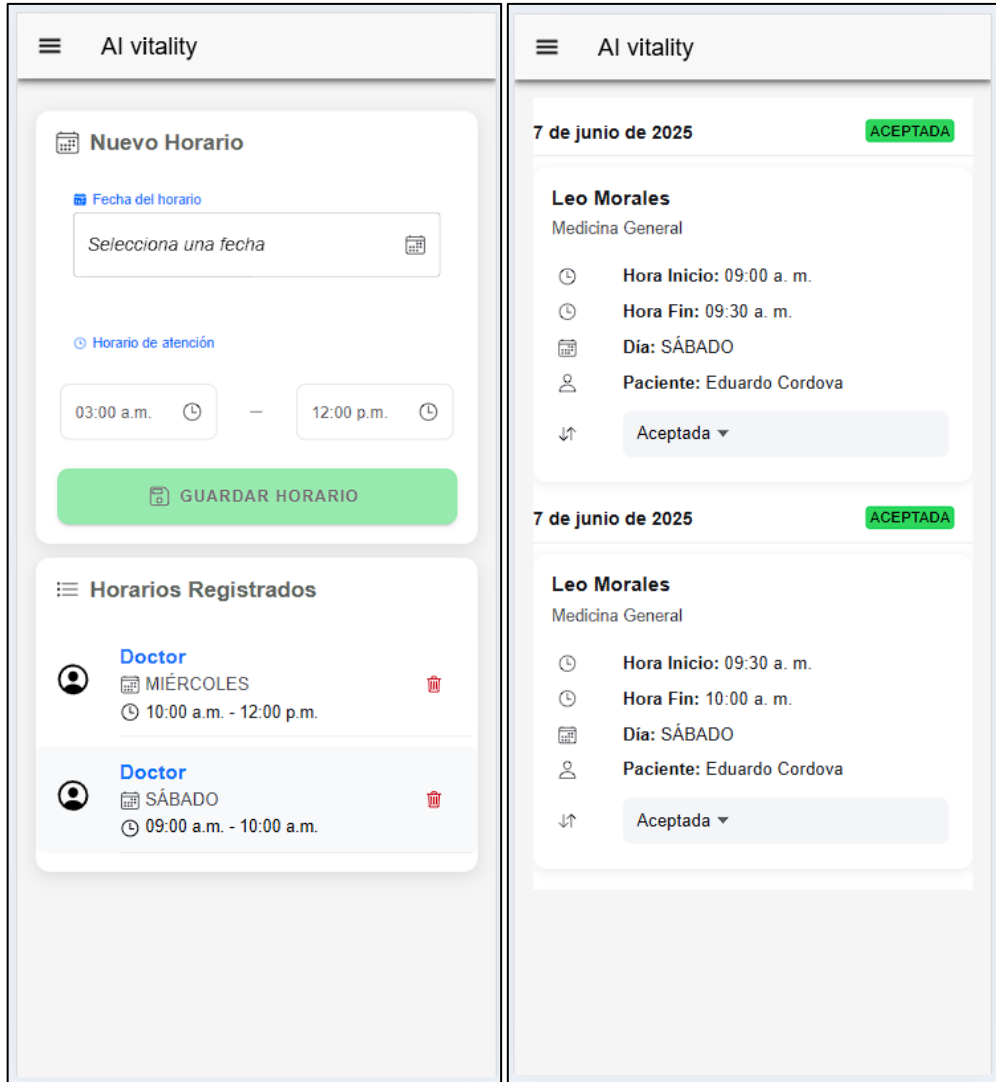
AI vitality

Nuevo Horario

Fecha del horario

Selecciona una fecha

Horario de atención

03:00 a.m. — 12:00 p.m.

GUARDAR HORARIO

Horarios Registrados

Doctor
MIÉRCOLES
10:00 a.m. - 12:00 p.m.

Doctor
SÁBADO
09:00 a.m. - 10:00 a.m.

AI vitality

7 de junio de 2025 ACEPTADA

Leo Morales
Medicina General

Hora Inicio: 09:00 a. m.
Hora Fin: 09:30 a. m.
Día: SÁBADO
Paciente: Eduardo Cordova
Aceptada

7 de junio de 2025 ACEPTADA

Leo Morales
Medicina General

Hora Inicio: 09:30 a. m.
Hora Fin: 10:00 a. m.
Día: SÁBADO
Paciente: Eduardo Cordova
Aceptada